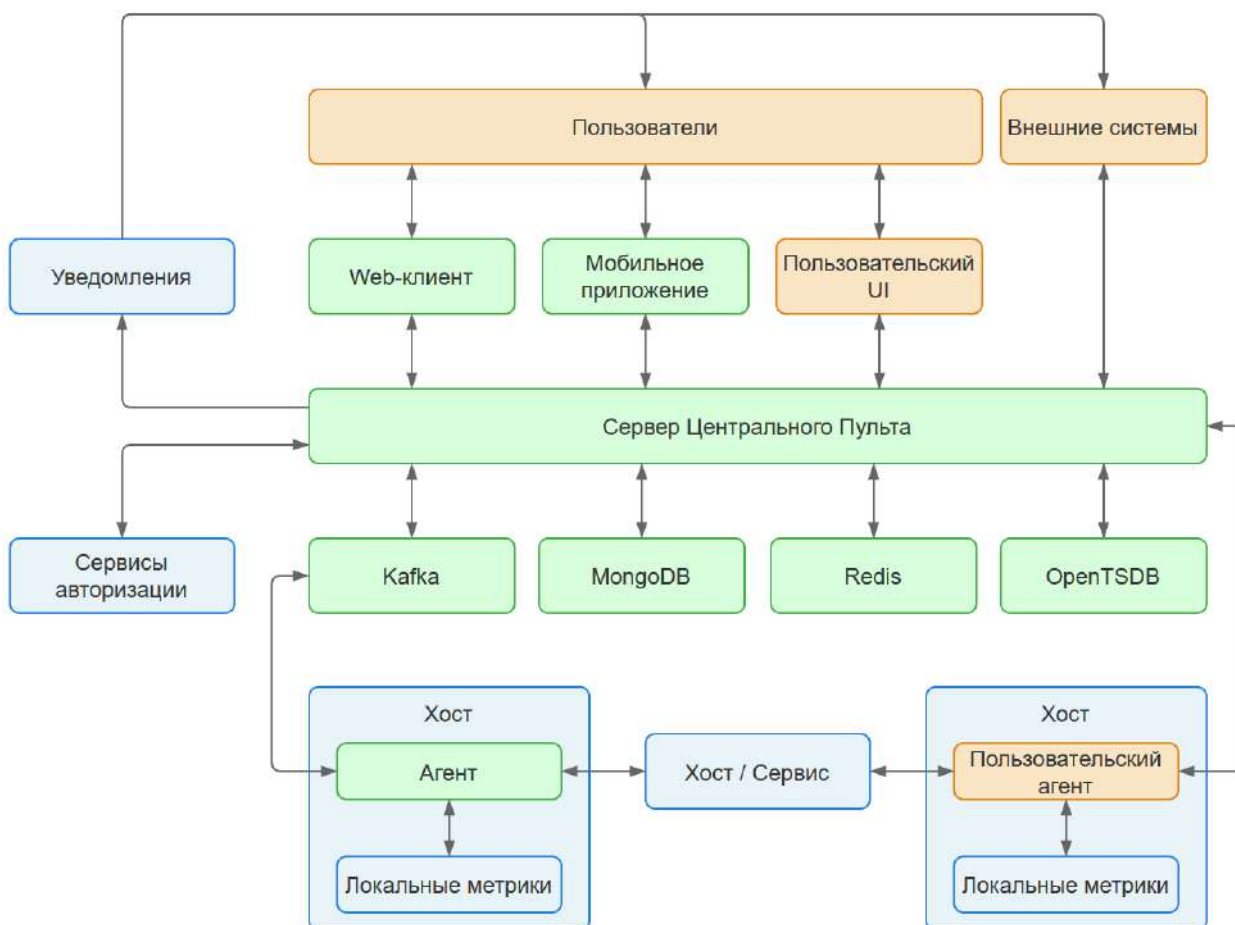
Пользователи

Внешние системы

Уведомления

Web-клиент

Мобильное приложение

Пользовательский UI

Сервер Центрального Пульта

Сервисы авторизации

Kafka

MongoDB

Redis

OpenTSDB

Хост

Агент

Локальные метрики

Хост / Сервис

Хост

Пользовательский агент

Локальные метрики